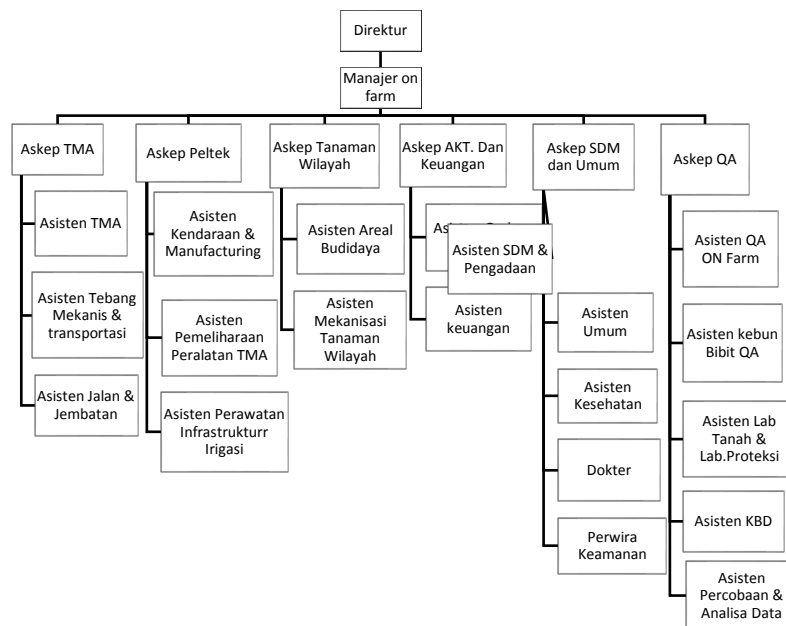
Direktur

Manajer on farm

Askep TMA

Asisten TMA

Asisten Tebang Mekanis & transportasi

Asisten Jalan & Jembatan

Askep Peltek

Asisten Kendaraan & Manufacturing

Asisten Pemeliharaan Peralatan TMA

Asisten Perawatan Infrastrukturr Irigasi

Askep Tanaman Wilayah

Asisten Areal Budidaya

Asisten Mekanisasi Tanaman Wilayah

Askep AKT. Dan Keuangan

As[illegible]

Asisten keuangan

Askep SDM dan Umum

Asisten SDM & Pengadaan

Asisten Umum

Asisten Kesehatan

Dokter

Perwira Keamanan

Askep QA

Asisten QA ON Farm

Asisten kebun Bibit QA

Asisten Lab Tanah & Lab.Proteksi

Asisten KBD

Asisten Percobaan & Analisa Data